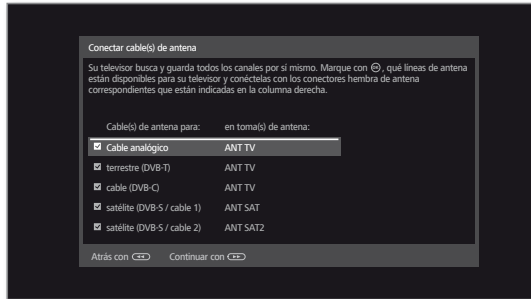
Conectar cable(s) de antena

Su televisor busca y guarda todos los canales por sí mismo. Marque con ⊛, qué líneas de antena están disponibles para su televisor y conéctelas con los conectores hembra de antena correspondientes que están indicadas en la columna derecha.

| Cable(s) de antena para: | en toma(s) de antena: |
|---|---|
| ☑ Cable analógico | ANT TV |
| ☑ terrestre (DVB-T) | ANT TV |
| ☑ cable (DVB-C) | ANT TV |
| ☑ satélite (DVB-S / cable 1) | ANT SAT |
| ☑ satélite (DVB-S / cable 2) | ANT SAT2 |

Atrás con ◄◄   Continuar con ►►